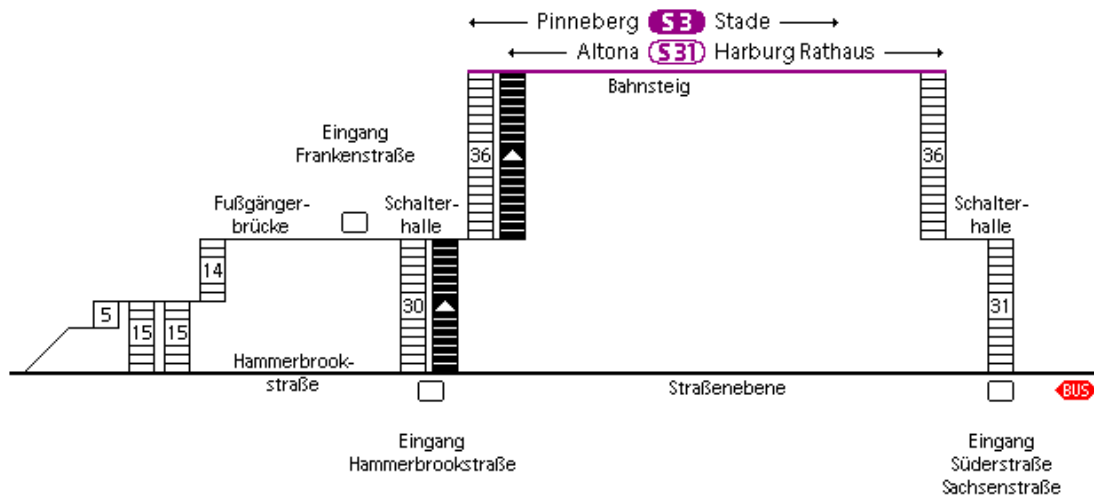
← Pinneberg S3 Stade →
← Altona S31 Harburg Rathaus →

Bahnsteig

Eingang Frankenstraße

36

36

Fußgängerbrücke

Schalterhalle

Schalterhalle

14

5

15

15

30

31

Hammerbrookstraße

Straßenebene

BUS

Eingang Hammerbrookstraße

Eingang Süderstraße Sachsenstraße